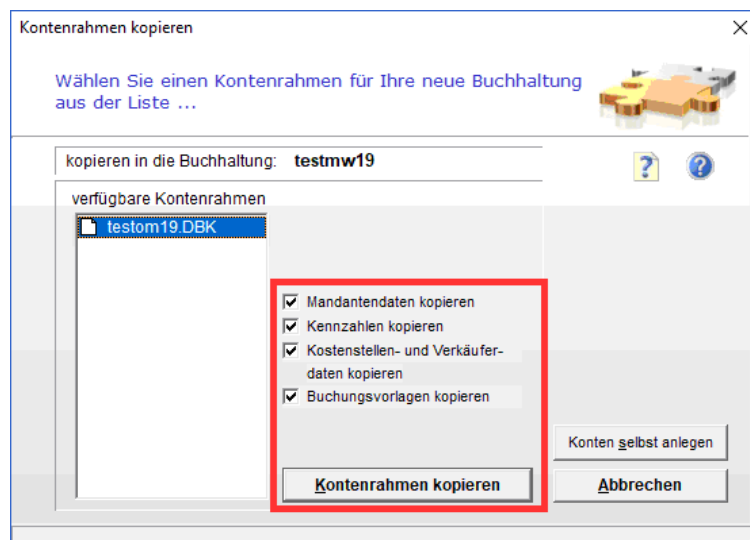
Kontenrahmen kopieren

Wählen Sie einen Kontenrahmen für Ihre neue Buchhaltung aus der Liste ...

kopieren in die Buchhaltung: testmw19

verfügbare Kontenrahmen

testom19.DBK

Mandantendaten kopieren

Kennzahlen kopieren

Kostenstellen- und Verkäuferdaten kopieren

Buchungsvorlagen kopieren

Konten selbst anlegen

Kontenrahmen kopieren

Abbrechen